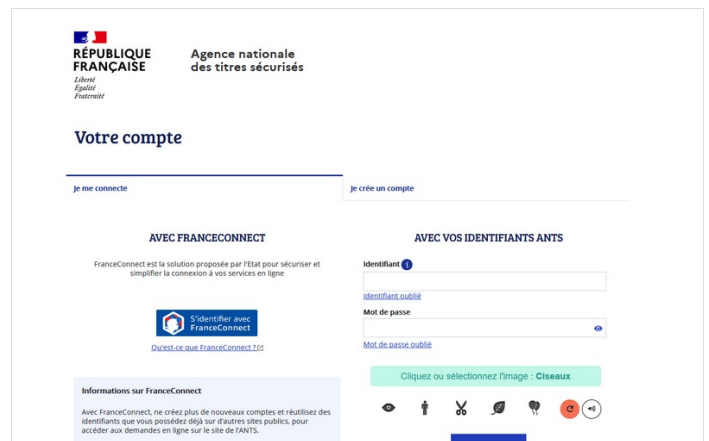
RÉPUBLIQUE FRANÇAISE
Liberté
Égalité
Fraternité

Agence nationale des titres sécurisés

Votre compte

Je me connecte

Je crée un compte

AVEC FRANCECONNECT

FranceConnect est la solution proposée par l'Etat pour sécuriser et simplifier la connexion à vos services en ligne

S'identifier avec FranceConnect

Qu'est-ce que FranceConnect ?

Informations sur FranceConnect

Avec FranceConnect, ne créez plus de nouveaux comptes et réutilisez des identifiants que vous possédez déjà sur d'autres sites publics, pour accéder aux demandes en ligne sur le site de l'ANTS.

AVEC VOS IDENTIFIANTS ANTS

Identifiant

Identifiant oublié

Mot de passe

Mot de passe oublié

Cliquez ou sélectionnez l'image : Ciseaux